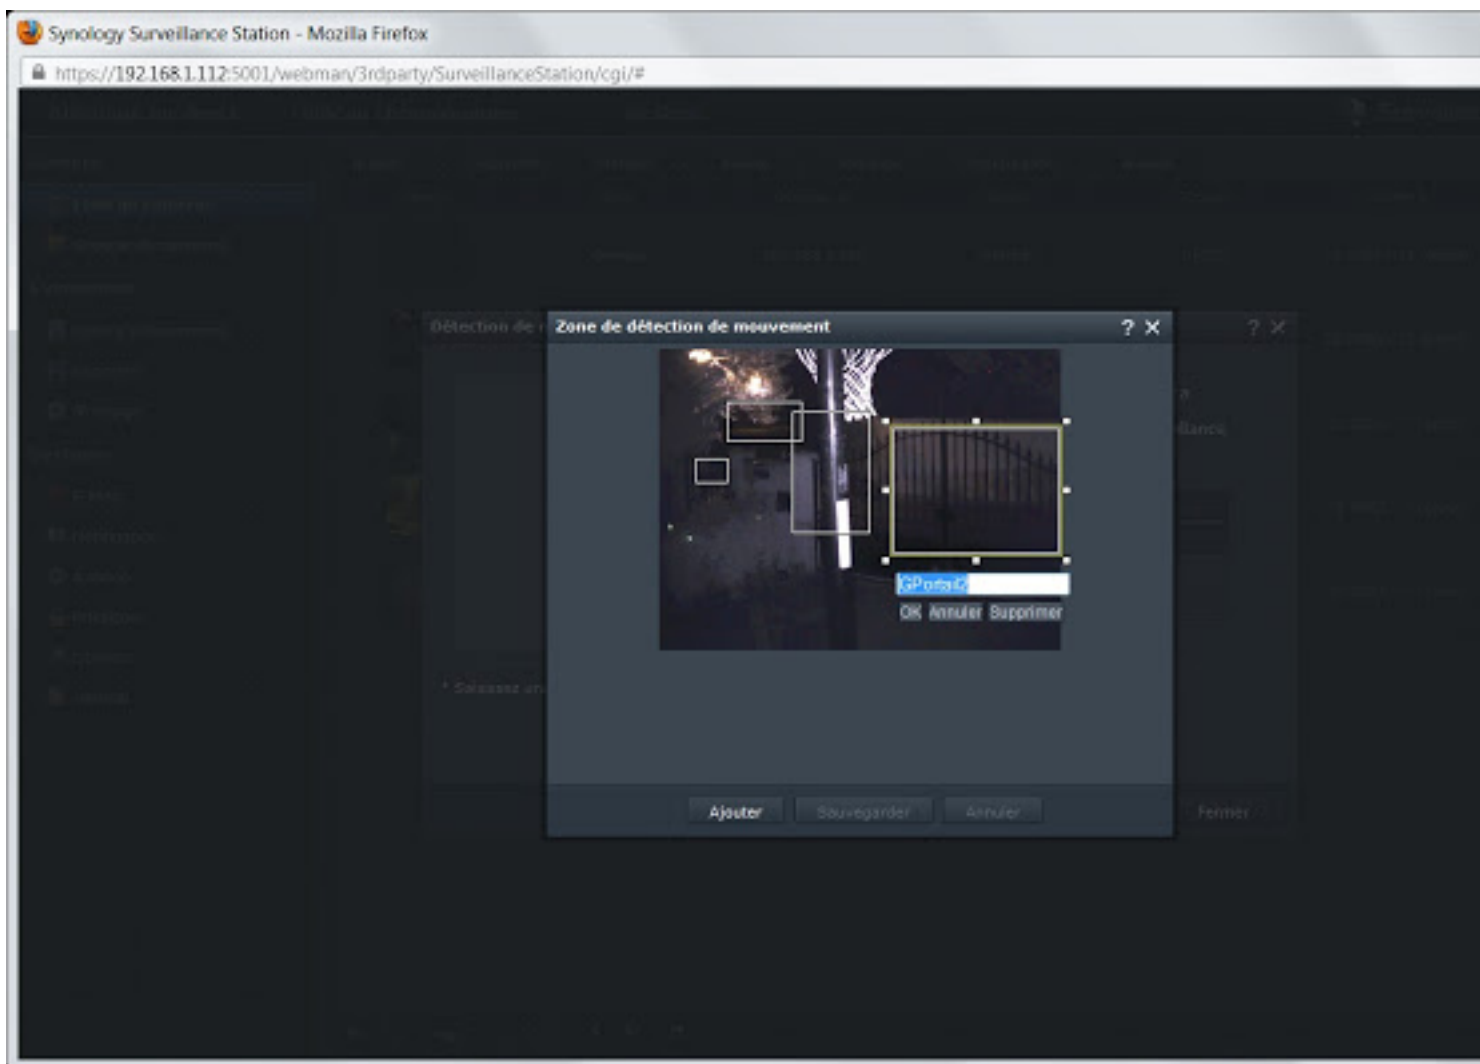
Synology Surveillance Station - Mozilla Firefox

https://192.168.1.112:5001/webman/3rdparty/SurveillanceStation/cgi/#

Détection de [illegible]

Zone de détection de mouvement

? ✕

? ✕

GPortail2

OK Annuler Supprimer

Ajouter Sauvegarder Annuler

Fermer